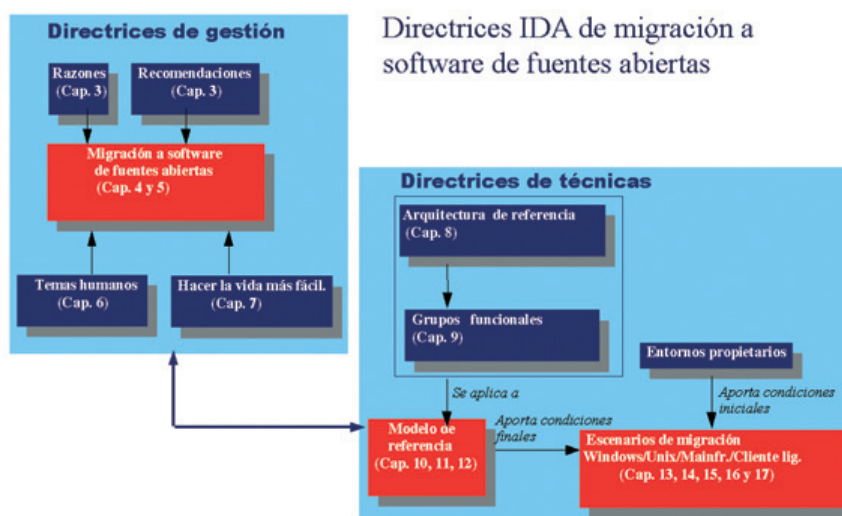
Directrices de gestión

Directrices IDA de migración a software de fuentes abiertas

Razones (Cap. 3)

Recomendaciones (Cap. 3)

Migración a software de fuentes abiertas (Cap. 4 y 5)

Temas humanos (Cap. 6)

Hacer la vida más fácil. (Cap. 7)

Directrices de técnicas

Arquitectura de referencia (Cap. 8)

Grupos funcionales (Cap. 9)

Entornos propietarios

Se aplica a

Aporta condiciones iniciales

Modelo de referencia (Cap. 10, 11, 12)

Aporta condiciones finales

Escenarios de migración Windows/Unix/Mainfr./Cliente lig. (Cap. 13, 14, 15, 16 y 17)